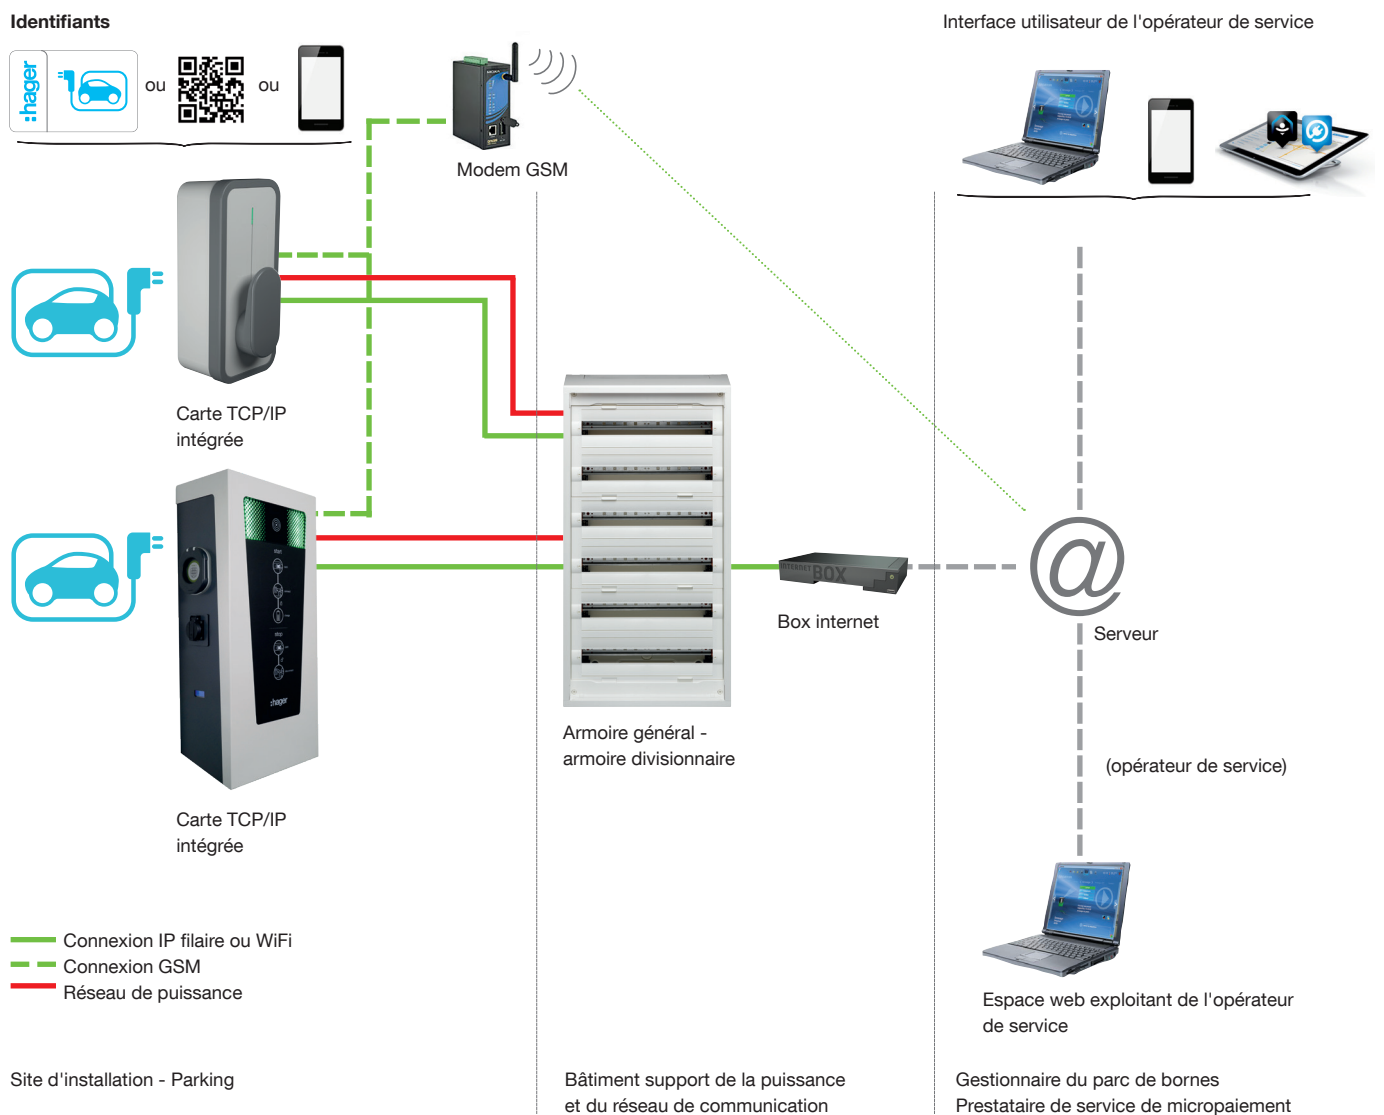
Identifiants

:hager

ou

ou

Modem GSM

Interface utilisateur de l'opérateur de service

Carte TCP/IP
intégrée

Carte TCP/IP
intégrée

Armoire général - armoire divisionnaire

Box internet

@

Serveur

(opérateur de service)

Espace web exploitant de l'opérateur de service

Connexion IP filaire ou WiFi
Connexion GSM
Réseau de puissance

Site d'installation - Parking

Bâtiment support de la puissance et du réseau de communication

Gestionnaire du parc de bornes
Prestataire de service de micropaiement